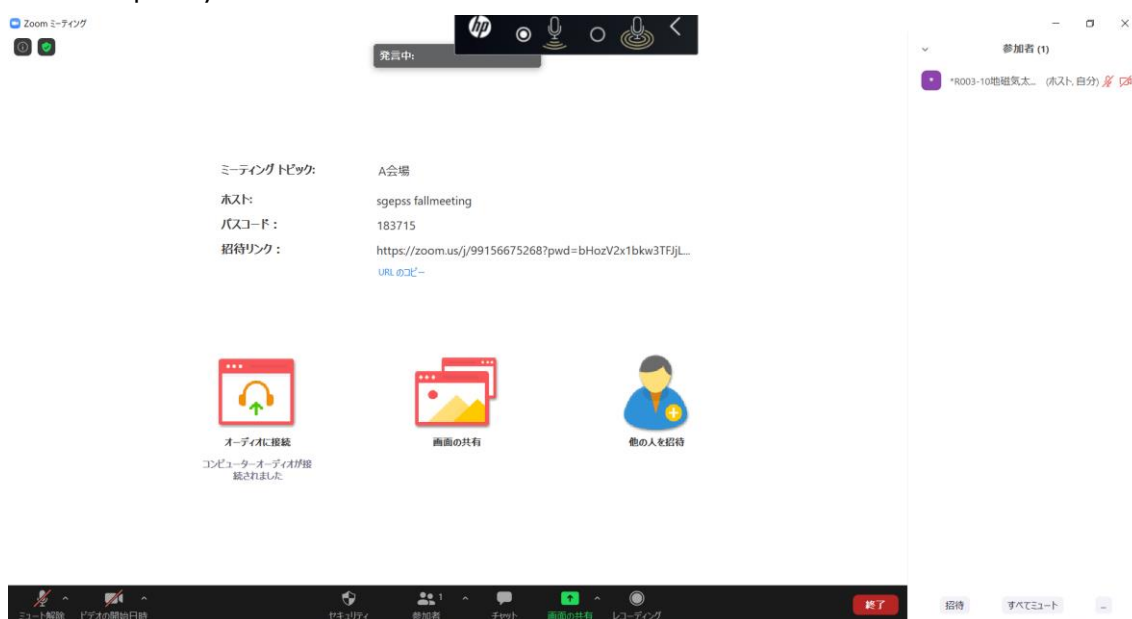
Zoom ミーティング

発言中:

参加者 (1)

*R003-10地磁気太... (ホスト, 自分)

ミーティング トピック: A会場

ホスト: sgepss fallmeeting

パスコード: 183715

招待リンク: https://zoom.us/j/99156675268?pwd=bHozV2x1bkw3TFJjL...

URL のコピー

オーディオに接続

コンピューターオーディオが接続されました

画面の共有

他の人を招待

ミュート解除 ビデオの開始日時 セキュリティ 参加者 1 チャット 画面の共有 レコーディング 終了

招待 すべてミュート ...